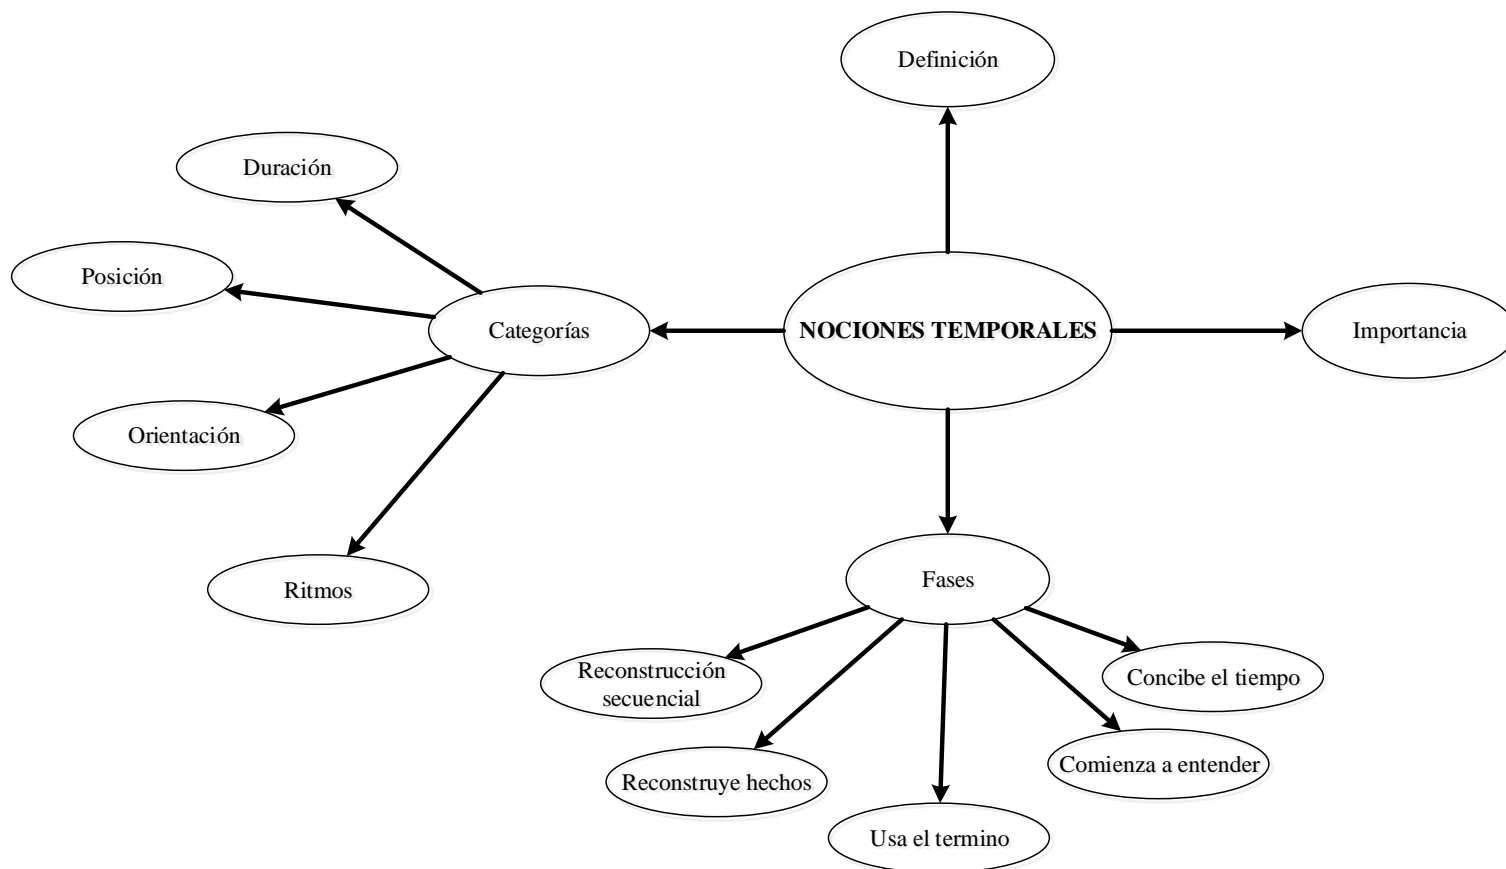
Definición

Duración

Posición

Categorías

NOCIONES TEMPORALES

Importancia

Orientación

Ritmos

Fases

Reconstrucción secuencial

Concibe el tiempo

Reconstruye hechos

Comienza a entender

Usa el termino